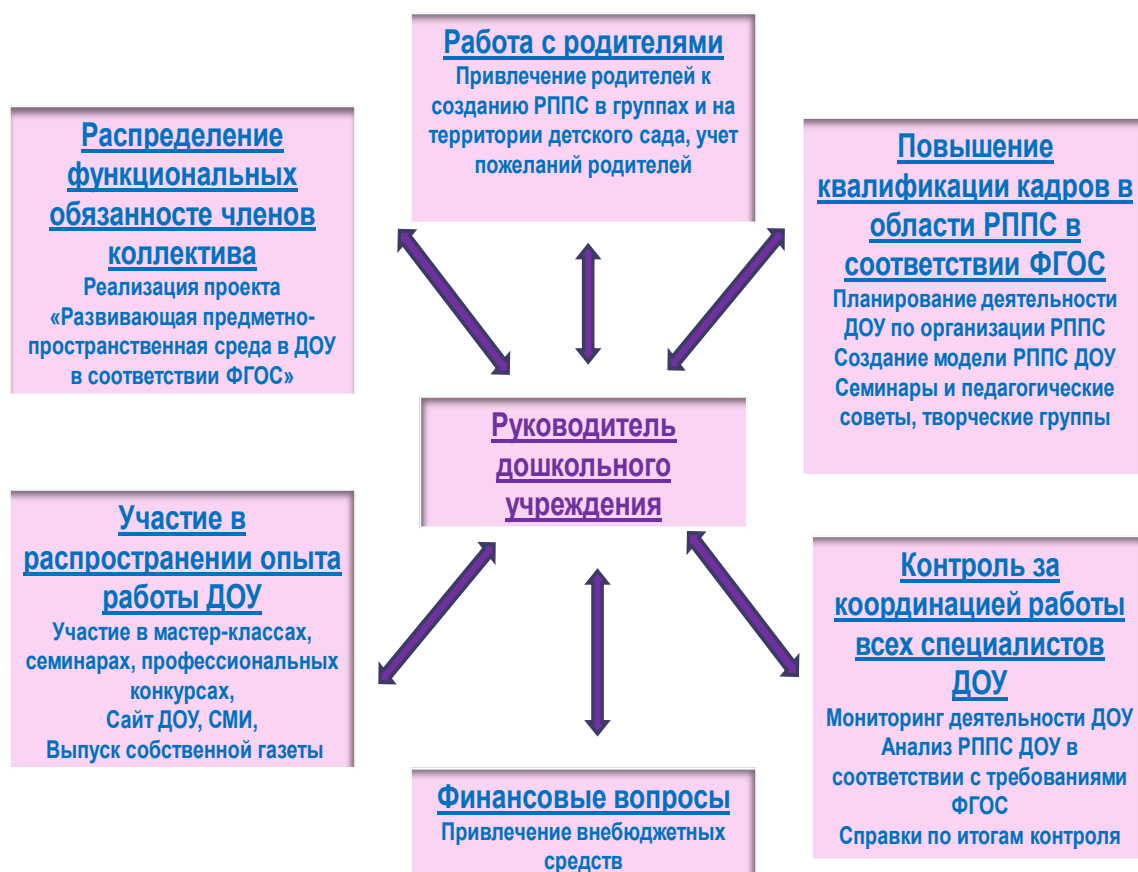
Работа с родителями
Привлечение родителей к созданию РППС в группах и на территории детского сада, учет пожеланий родителей

Распределение функциональных обязанносте членов коллектива
Реализация проекта «Развивающая предметно-пространственная среда в ДОУ в соответствии ФГОС»

Повышение квалификации кадров в области РППС в соответствии ФГОС
Планирование деятельности ДОУ по организации РППС
Создание модели РППС ДОУ
Семинары и педагогические советы, творческие группы

Руководитель дошкольного учреждения

Участие в распространении опыта работы ДОУ
Участие в мастер-классах, семинарах, профессиональных конкурсах,
Сайт ДОУ, СМИ,
Выпуск собственной газеты

Контроль за координацией работы всех специалистов ДОУ
Мониторинг деятельности ДОУ
Анализ РППС ДОУ в соответствии с требованиями ФГОС
Справки по итогам контроля

Финансовые вопросы
Привлечение внебюджетных средств